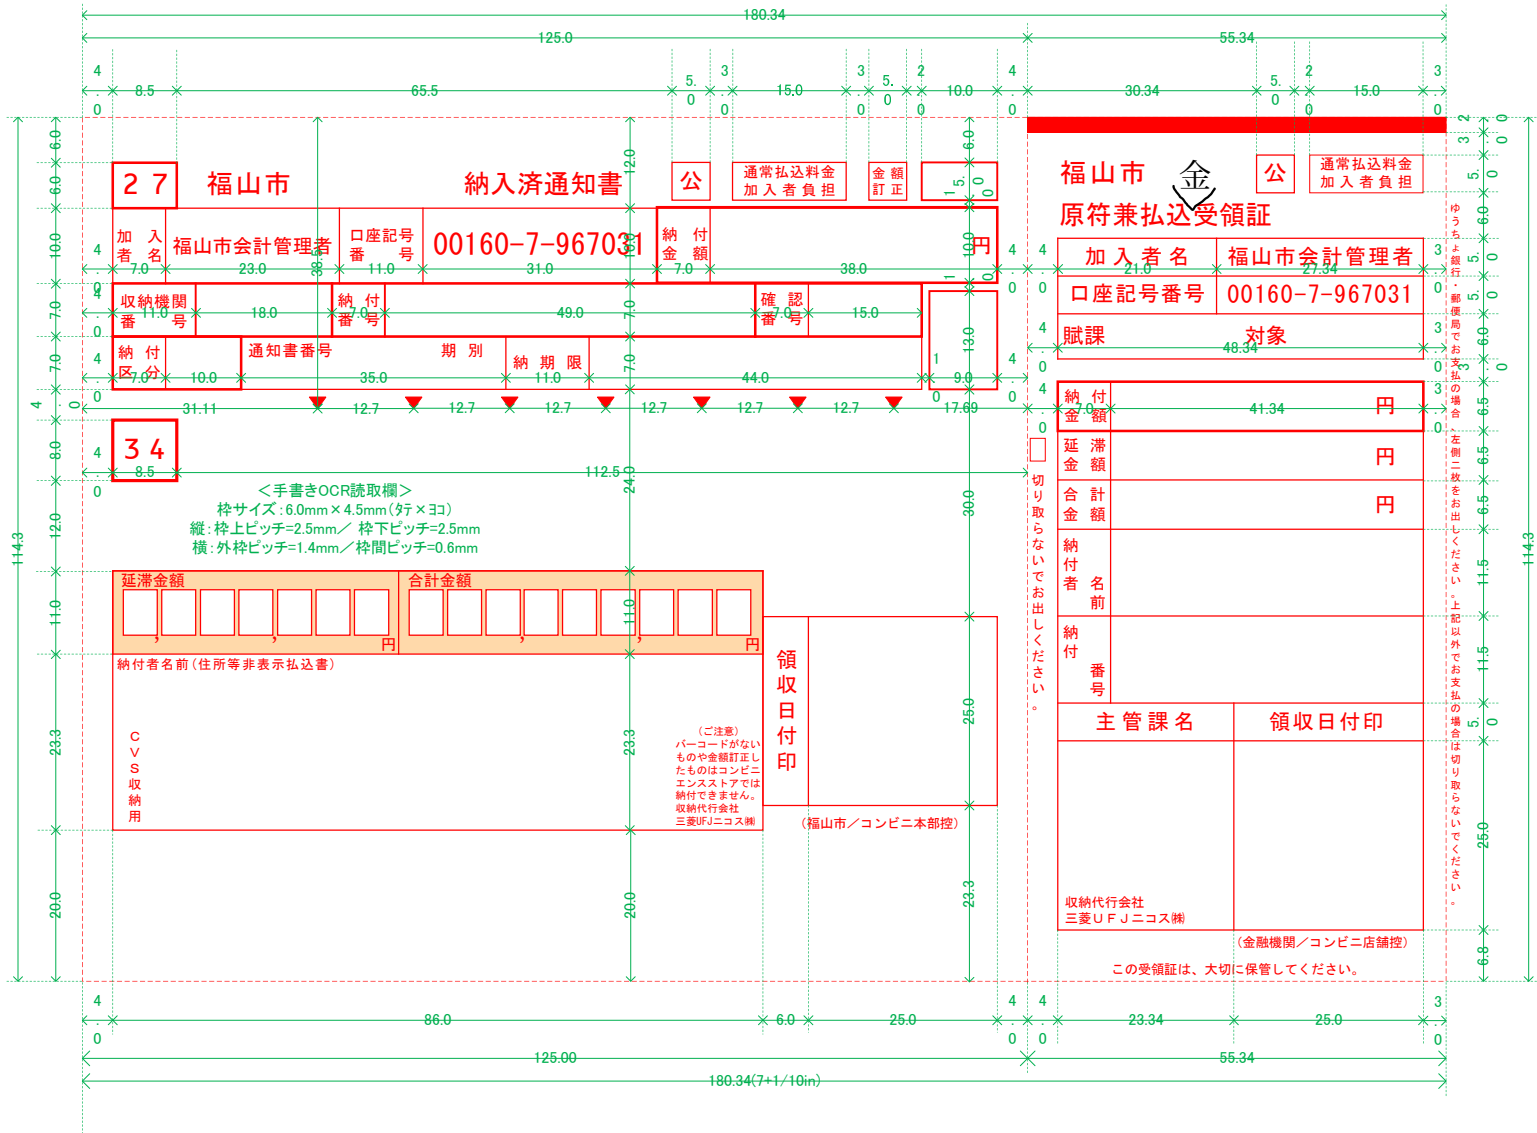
180.34
125.0
55.34

２７　福山市　納入済通知書
公
通常払込料金加入者負担
金額訂正
加入者名　福山市会計管理者
口座記号番号　00160-7-967031
納付金額　円
収納機関番号
納付番号
確認番号
納付区分
通知書番号
期別
納期限

３４

＜手書きOCR読取欄＞
枠サイズ：6.0mm×4.5mm(タテ×ヨコ)
縦：枠上ピッチ=2.5mm／枠下ピッチ=2.5mm
横：外枠ピッチ=1.4mm／枠間ピッチ=0.6mm

延滞金額　円
合計金額　円
納付者名前（住所等非表示払込書）
ＣＶＳ収納用
（ご注意）バーコードがないものや金額訂正したものはコンビニエンスストアでは納付できません。収納代行会社 三菱UFJニコス㈱
領収日付印
（福山市／コンビニ本部控）

切り取らないでお出しください。

福山市
金
公
通常払込料金加入者負担
原符兼払込受領証
加入者名　福山市会計管理者
口座記号番号　00160-7-967031
賦課　対象
納付金額　円
延滞金額　円
合計金額　円
納付者名前
納付番号
主管課名
領収日付印
収納代行会社 三菱ＵＦＪニコス㈱
（金融機関／コンビニ店舗控）
この受領証は、大切に保管してください。

ゆうちょ銀行・郵便局でお支払の場合は左側二枚をお出しください。上記以外でお支払の場合は切り取らないでください。

125.00
55.34
180.34(7+1/10in)